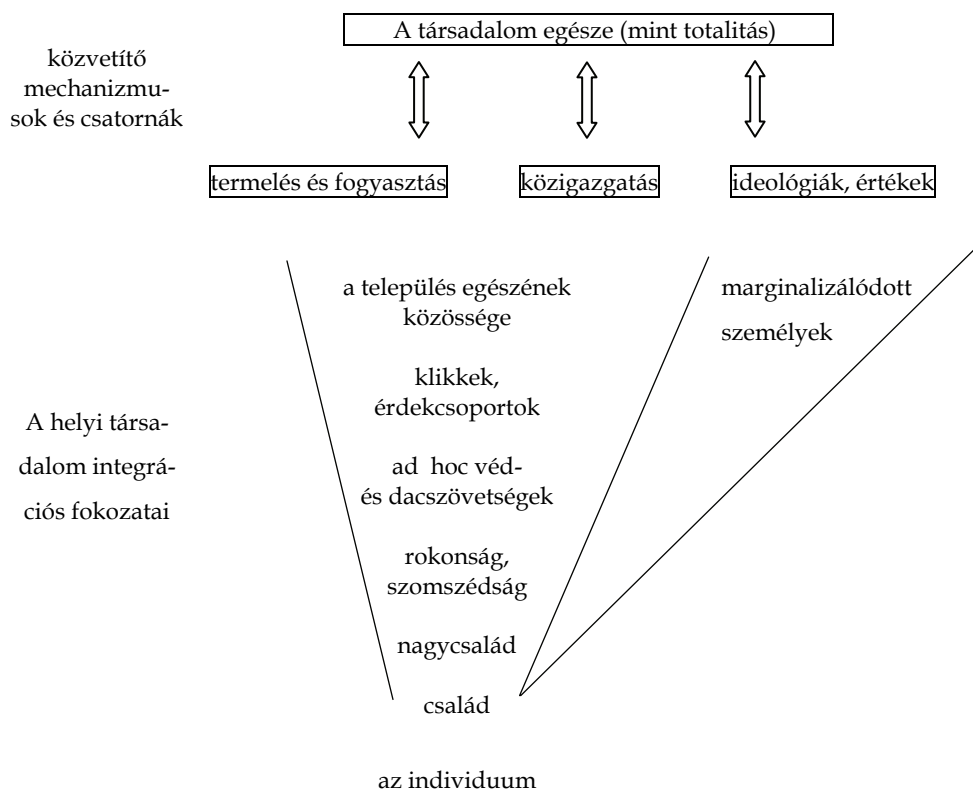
közvetítő mechanizmusok és csatornák

A társadalom egésze (mint totalitás)

termelés és fogyasztás

közigazgatás

ideológiák, értékek

A helyi társadalom integrációs fokozatai

a település egészének közössége

klikkek, érdekcsoportok

ad hoc véd- és dacszövetségek

rokonság, szomszédság

nagycsalád

család

marginalizálódott személyek

az individuum